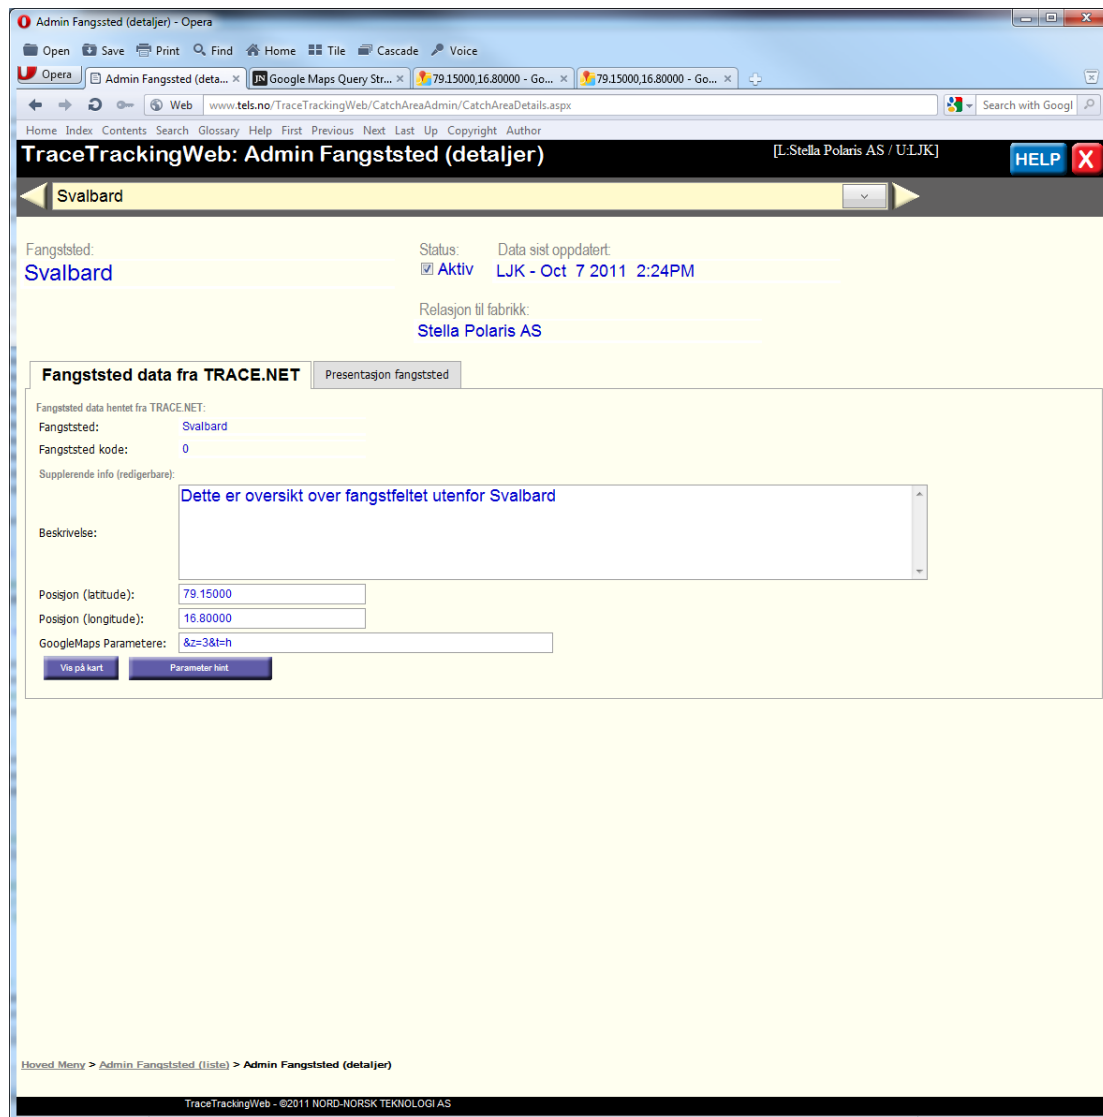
Admin Fangssted (detaljer) - Opera

Open Save Print Find Home Tile Cascade Voice

Opera Admin Fangssted (deta... Google Maps Query Str... 79.15000,16.80000 - Go... 79.15000,16.80000 - Go...

Web www.tels.no/TraceTrackingWeb/CatchAreaAdmin/CatchAreaDetails.aspx Search with Googl

Home Index Contents Search Glossary Help First Previous Next Last Up Copyright Author

TraceTrackingWeb: Admin Fangststed (detaljer)

[L:Stella Polaris AS / U:LJK]

HELP X

Svalbard

Fangststed:
Svalbard

Status:
Aktiv

Data sist oppdatert:
LJK - Oct 7 2011 2:24PM

Relasjon til fabrikk:
Stella Polaris AS

Fangststed data fra TRACE.NET

Presentasjon fangststed

Fangststed data hentet fra TRACE.NET:

Fangststed: Svalbard

Fangststed kode: 0

Supplerende info (redigerbare):

Beskrivelse: Dette er oversikt over fangstfeltet utenfor Svalbard

Posisjon (latitude): 79.15000

Posisjon (longitude): 16.80000

GoogleMaps Parametere: &z=3&t=h

Vis på kart

Parameter hint

Hoved Meny > Admin Fangststed (liste) > Admin Fangststed (detaljer)

TraceTrackingWeb - ©2011 NORD-NORSK TEKNOLOGI AS